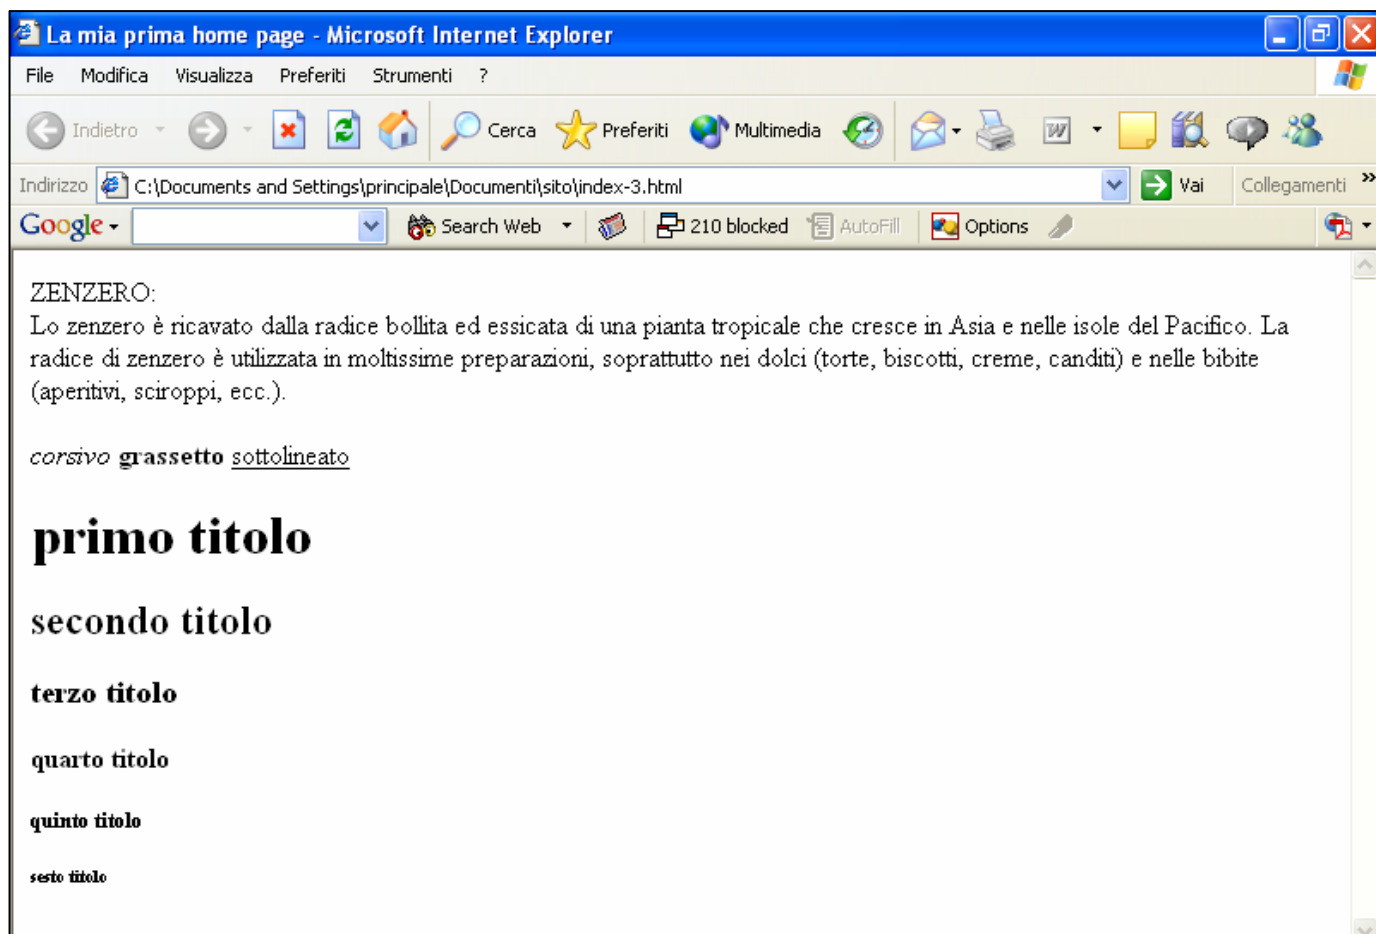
La mia prima home page - Microsoft Internet Explorer

File Modifica Visualizza Preferiti Strumenti ?

Indietro Cerca Preferiti Multimedia

Indirizzo C:\Documents and Settings\principale\Documenti\sito\index-3.html Vai Collegamenti »

Google Search Web 210 blocked AutoFill Options

ZENZERO:
Lo zenzero è ricavato dalla radice bollita ed essicata di una pianta tropicale che cresce in Asia e nelle isole del Pacifico. La radice di zenzero è utilizzata in moltissime preparazioni, soprattutto nei dolci (torte, biscotti, creme, canditi) e nelle bibite (aperitivi, sciroppi, ecc.).

corsivo grassetto sottolineato

primo titolo

secondo titolo

terzo titolo

quarto titolo

quinto titolo

sesto titolo